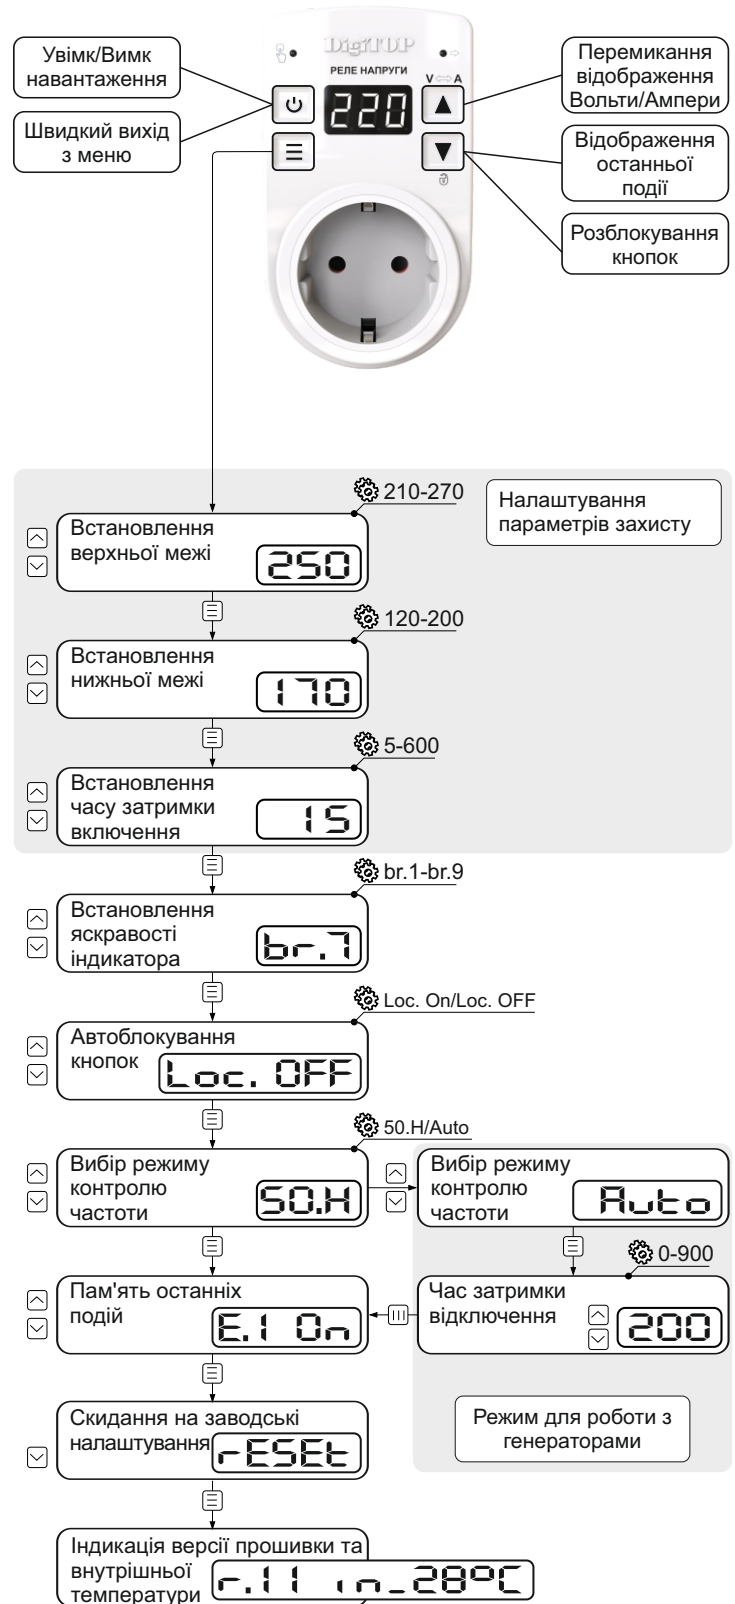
Увімк/Вимк навантаження

Швидкий вихід з меню

DigiTOP
РЕЛЕ НАПРУГИ
V⟺A
220

Перемикання відображення Вольти/Ампери

Відображення останньої події

Розблокування кнопок

210-270
Налаштування параметрів захисту

Встановлення верхньої межі
250

120-200
Встановлення нижньої межі
170

5-600
Встановлення часу затримки включення
15

br.1-br.9
Встановлення яскравості індикатора
br.7

Loc. On/Loc. OFF
Автоблокування кнопок
Loc. OFF

50.H/Auto
Вибір режиму контролю частоти
50.H

Вибір режиму контролю частоти
Auto

0-900
Час затримки відключення
200

Пам'ять останніх подій
E.1 On

Режим для роботи з генераторами

Скидання на заводські налаштування
rESEt

Індикація версії прошивки та внутрішньої температури
r.11 in_28°C